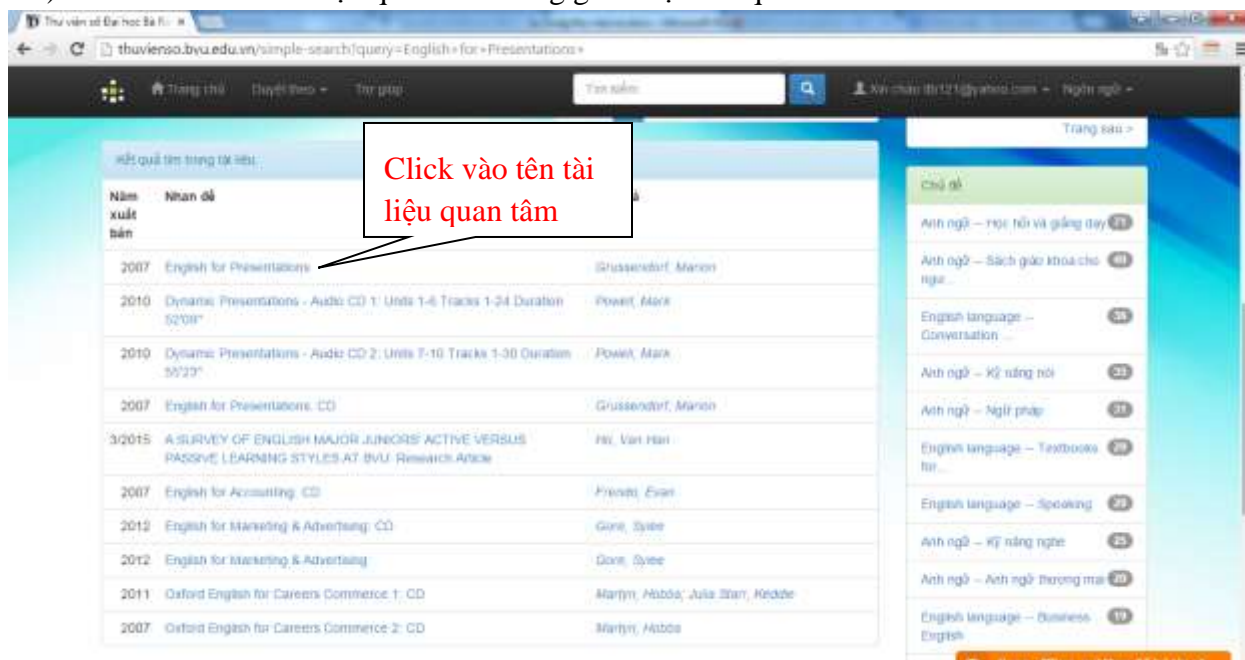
Thư viện số Đại học Bà Rịa ×

thuvienso.bvu.edu.vn/simple-search?query=English+for+Presentations+

Trang chủ   Duyệt theo ▾   Trợ giúp   Tìm kiếm   Xin chào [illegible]@yahoo.com ▾   Ngôn ngữ ▾

Trang sau >

Kết quả tìm trong tài liệu:

Click vào tên tài liệu quan tâm

| Năm xuất bản | Nhan đề | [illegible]ả |
|---|---|---|
| 2007 | English for Presentations | Grussendorf, Marion |
| 2010 | Dynamic Presentations - Audio CD 1: Units 1-6 Tracks 1-24 Duration 52'09" | Powell, Mark |
| 2010 | Dynamic Presentations - Audio CD 2: Units 7-10 Tracks 1-30 Duration 55'23" | Powell, Mark |
| 2007 | English for Presentations: CD | Grussendorf, Marion |
| 3/2015 | A SURVEY OF ENGLISH MAJOR JUNIORS' ACTIVE VERSUS PASSIVE LEARNING STYLES AT BVU: Research Article | Ho, Van Han |
| 2007 | English for Accounting: CD | Frendo, Evan |
| 2012 | English for Marketing & Advertising: CD | Gore, Sylee |
| 2012 | English for Marketing & Advertising | Gore, Sylee |
| 2011 | Oxford English for Careers Commerce 1: CD | Martyn, Hobbs; Julia Starr, Keddle |
| 2007 | Oxford English for Careers Commerce 2: CD | Martyn, Hobbs |

Chủ đề
Anh ngữ -- Học hỏi và giảng dạy 71
Anh ngữ -- Sách giáo khoa cho ngư... 40
English language -- Conversation ... 35
Anh ngữ -- Kỹ năng nói 33
Anh ngữ -- Ngữ pháp 31
English language -- Textbooks for... 29
English language -- Speaking 29
Anh ngữ -- Kỹ năng nghe 25
Anh ngữ -- Anh ngữ thương mại 20
English language -- Business English 19